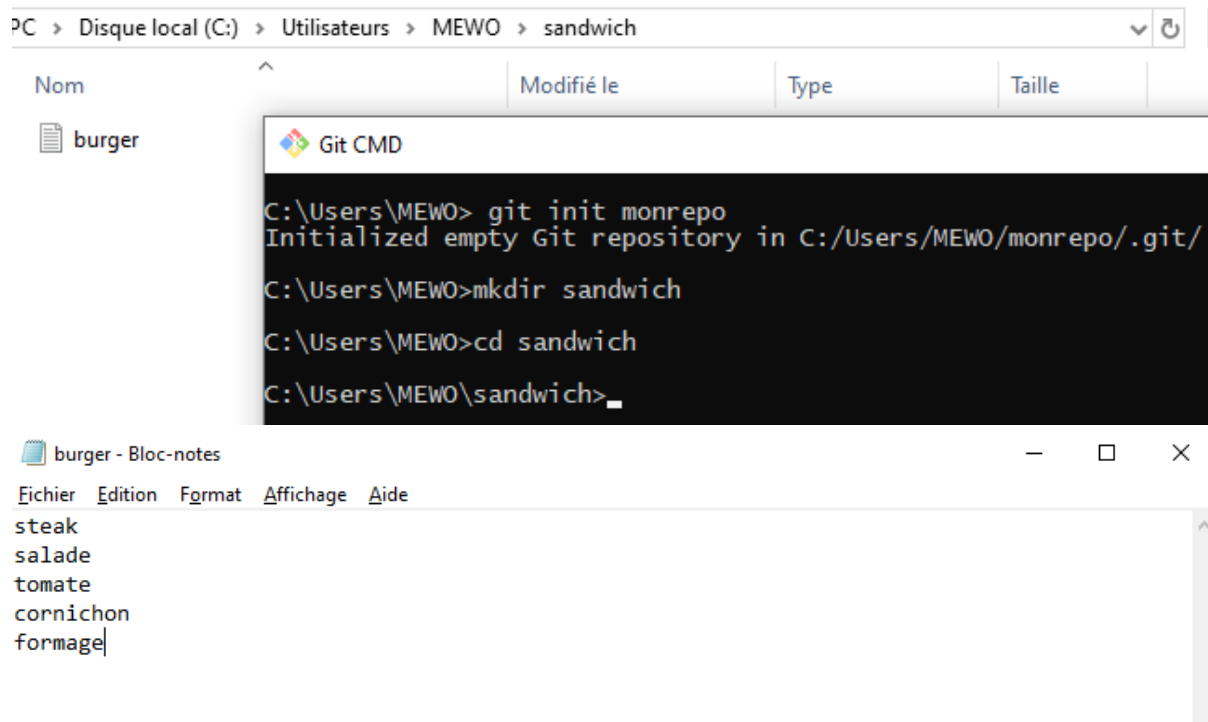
PC > Disque local (C:) > Utilisateurs > MEWO > sandwich

Nom | Modifié le | Type | Taille

burger

Git CMD

C:\Users\MEWO> git init monrepo
Initialized empty Git repository in C:/Users/MEWO/monrepo/.git/

C:\Users\MEWO>mkdir sandwich

C:\Users\MEWO>cd sandwich

C:\Users\MEWO\sandwich>

burger - Bloc-notes

Fichier Edition Format Affichage Aide

steak
salade
tomate
cornichon
formage